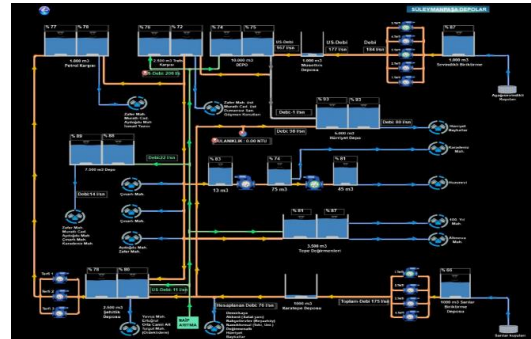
SÜLEYMANPAŞA DEPOLAR

% 77 | % 70
1.000 m3
Peinet Karpar

% 76 | % 72
2.500 m3 Tahir Karpar

% 73 | % 75
10.000 m3
DEPO

Debi: 200 lt/s

Debi
507 lt/sn

1.000 m3
Maşatlık Deposu

Debi
177 lt/sn

Debi
104 lt/sn

% 87
1.000 m3
Sevindikli Birleştirme

Ayaspaşaköy Kuyuları

Zafer Mah.
Menekşe Cad.
Kuleiçi Mah.
İsmail Yazıcı

Zafer Mah. Mimarlar Cad. Yali
Özmerich Cad.
Değirmen Kovukları

Debi: 1 lt/sn

% 83 | % 83
5.000 m3
Barbaros Deposu

Debi: 80 lt/sn

Yeniçiftlik Bağlantısı

BULANIKLIK: 0.00 NTU

Debi: 38 lt/sn

% 88 | % 88
7.000 m3 Depo

Debi:22 lt/sn

Debi:14 lt/sn

Çınarlı Mah.

Zafer Mah.
Menekşe Cad.
Kuleiçi Mah.
Çınarlı Mah.
Karadeniz Mah.

% 63
13 m3

% 74
75 m3

% 81
45 m3

Karadeniz Mah.

Hüsnüner

% 91 | % 87
3.000 m3
Toplu Değirmenleri

100. Yıl Mah.

Altınova Mah.

Kuleiçi Mah.
Zafer Mah.

% 70 | % 80
2.500 m3
Şahinlik Deposu

Debi: 41 lt/sn

Yavuz Mah.
Kılıçlar
Orta Cami Mah.
Turgut Mah.
(Ertuğrul Gazi)

SKP
ARITMA

Hacıağalı Debi: 75 lt/sn

Osmanlıca
Aksaraylı Salat (yeni)
Balığımız Mah.(Bayramtepe)
İnanlı/Gürsel (Gazi, Barış)
Değirmenaltı
Yeniköy
Hacıağalı

1000 m3
Barabaros Deposu

Toplam Debi: 175 lt/sn

% 87
1000 m3 Seriler Birleştirme Deposu

Seriler Kuyuları